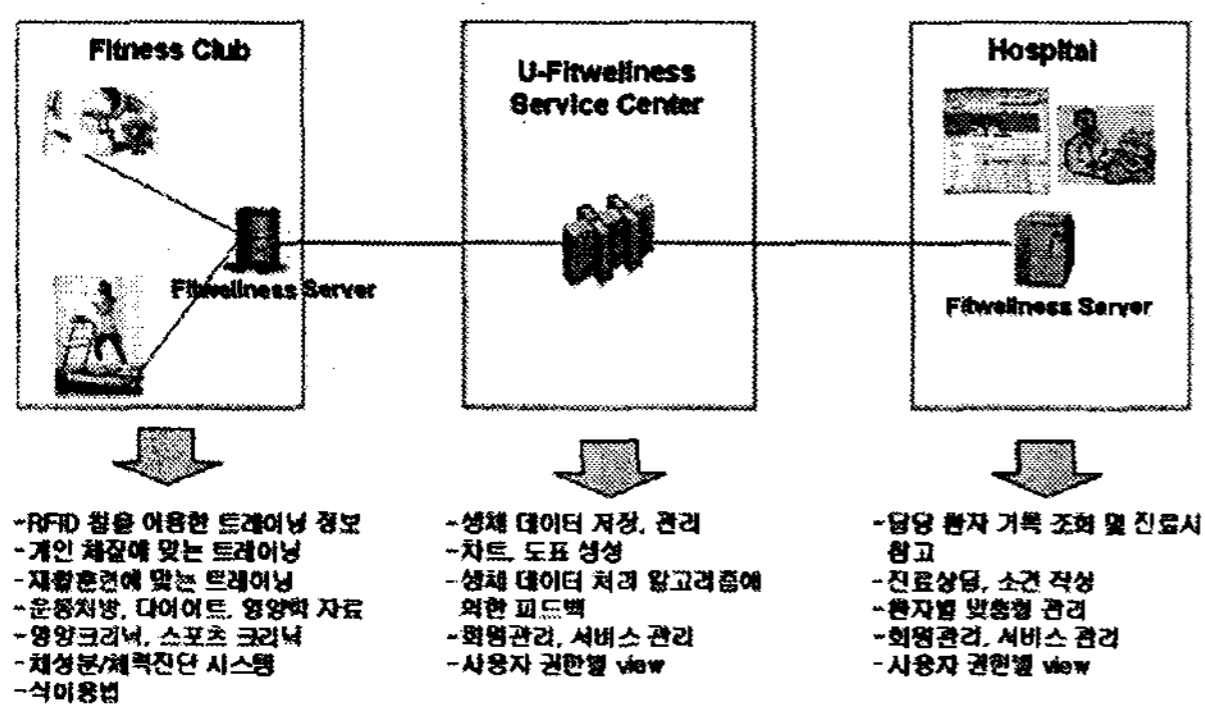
Fitness Club

Fitwellness Server

U-Fitwellness Service Center

Hospital

Fitwellness Server

-RFID 칩을 이용한 트레이닝 정보
-개인 체질에 맞는 트레이닝
-재활훈련에 맞는 트레이닝
-운동처방, 다이어트, 영양학 자료
-영양크리닉, 스포츠 크리닉
-체성분/체력진단 시스템
-식이요법

-생체 데이터 저장, 관리
-차트, 도표 생성
-생체 데이터 처리 알고리즘에 의한 피드백
-회원관리, 서비스 관리
-사용자 권한별 view

-담당 환자 기록 조회 및 진료시 참고
-진료상담, 소견 작성
-환자별 맞춤형 관리
-회원관리, 서비스 관리
-사용자 권한별 view